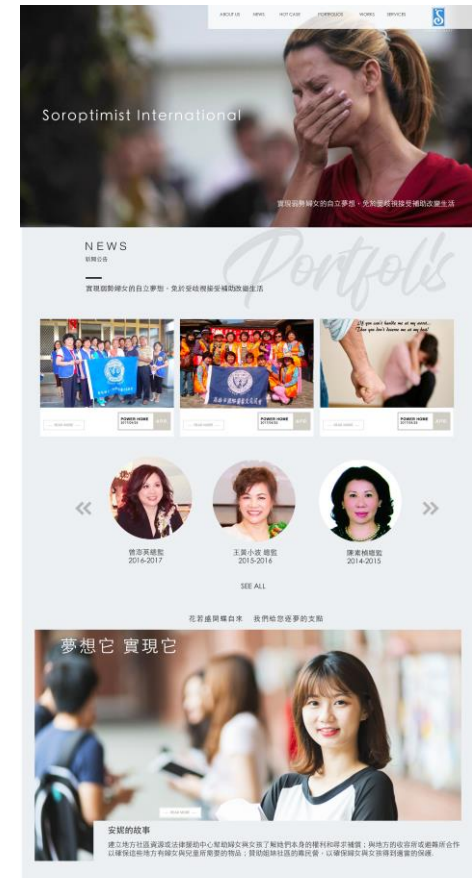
ABOUT US NEWS HOT CASE PORTFOLIO WORKS SERVICES

Soroptimist International

實現弱勢婦女的自立夢想，免於受歧視接受補助改善生活

NEWS
新聞公告

Portfolis

實現弱勢婦女的自立夢想，免於受歧視接受補助改善生活

If you could handle me at my worst... Then you don't deserve me at my best

READ MORE POWER HOME 2017/09/26 MORE

READ MORE POWER HOME 2017/09/26 MORE

READ MORE POWER HOME 2017/09/26 MORE

«

»

曾亦英總監
2016-2017

王美小波 總監
2015-2016

陳素楨總監
2014-2015

SEE ALL

在苦處與福自來 我們給您逐夢的支點

夢想它 實現它

READ MORE

安妮的故事

建立地方社區資源或法律援助中心幫助婦女孩了解她們本身的權利和得求權責；與地方的收容所或避難所合作以確保這些地方有婦女與兒童所需要的物品；贊助能味社區的義民營，以確保婦女與女孩得到適當的保護。